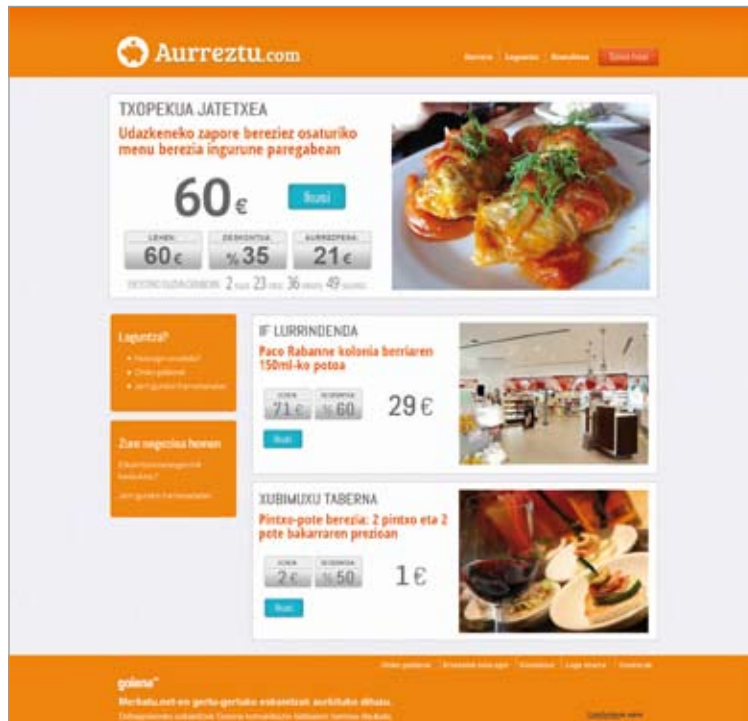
Aurreztu.com

Hasiera | Eskaintzak | Gure Berri | Sartu/Erregistratu

TXOPEKUA JATETXEA

Udazkeneko zapore bereziez osaturiko menu berezia ingurune paregabean

60€

Ikusi

| LEHEN | DESKONTUA | AURREZPENA |
|---|---|---|
| 60€ | %35 | 21€ |

ESKAINTZA AMAITZEKO: 2 egun 23 ordu 36 minutu 49 segundo

Laguntza?

- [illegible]
- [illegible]
- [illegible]

Zure negozioa honen

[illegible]

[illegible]

IF LURRINDENDA

Paco Rabanne kolonia berriaren 150ml-ko potoa

| LEHEN | DESKONTUA |
|---|---|
| 71€ | %60 |

29€

Ikusi

XUBIMUXU TABERNA

Pintxo-pote berezia: 2 pintxo eta 2 pote bakarraren prezioan

| LEHEN | DESKONTUA |
|---|---|
| 2€ | %50 |

1€

Ikusi

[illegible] | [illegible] | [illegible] | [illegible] | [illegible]

goiena

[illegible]

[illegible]

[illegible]